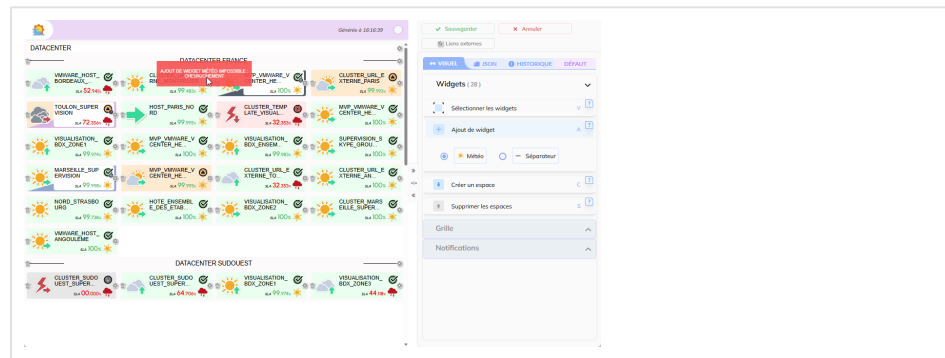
Généré à 10:10:20

DATACENTER

DATACENTER FRANCE

AJOUT DE WIDGET MÉTÉO IMPOSSIBLE : CHEVAUCHEMENT

VMWARE_HOST_BORDEAUX_...
SLA 52.74%

CL... RN...

...MVP_VMWARE_VCENTER_HE...

CLUSTER_URL_EXTERNE_PARIS
SLA 99.99%

TOULON_SUPERVISION
SLA 72.35%

HOST_PARIS_NORD
SLA 99.99%

CLUSTER_TEMPLATE_VISUAL
SLA 32.35%

MVP_VMWARE_VCENTER_HE...
SLA 100%

VISUALISATION_BDX_ZONE1
SLA 99.97%

MVP_VMWARE_VCENTER_HE...
SLA 100%

VISUALISATION_BDX_ENSEM...
SLA 99.95%

SUPERVISION_SKYPE_GROU...
SLA 100%

MARSEILLE_SUPERVISION
SLA 99.99%

MVP_VMWARE_VCENTER_HE...
SLA 99.99%

CLUSTER_URL_EXTERNE_TO...
SLA 32.35%

CLUSTER_URL_EXTERNE_AN...
SLA 100%

NORD_STRASBOURG
SLA 99.73%

HOTE_ENSEMBLE_DES_ETAB...
SLA 100%

VISUALISATION_BDX_ZONE2
SLA 100%

CLUSTER_MARSEILLE_SUPER...
SLA 100%

VMWARE_HOST_ANGOULEME
SLA 100%

DATACENTER SUDOUEST

CLUSTER_SUDOUEST_SUPER...
SLA 00.00%

CLUSTER_SUDOUEST_SUPER...
SLA 64.70%

VISUALISATION_BDX_ZONE1
SLA 99.97%

VISUALISATION_BDX_ZONE3
SLA 44.13%

Sauvegarder
Annuler
Liens externes

VISUEL
JSON
HISTORIQUE
DÉFAUT

Widgets (28)

Sélectionner les widgets V

Ajout de widget A

Météo
Séparateur

Créer un espace C

Supprimer les espaces S

Grille

Notifications